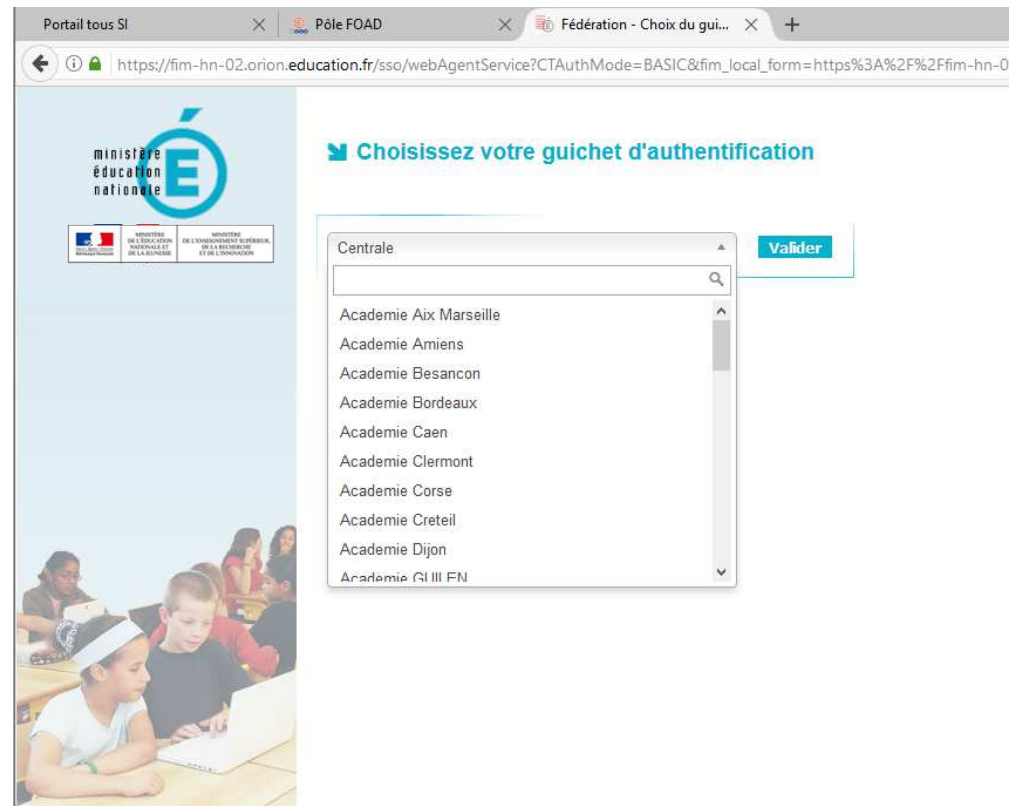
Portail tous SI
Pôle FOAD
Fédération - Choix du gui...
+

https://fim-hn-02.orion.education.fr/sso/webAgentService?CTAuthMode=BASIC&fim_local_form=https%3A%2F%2Ffim-hn-0

ministère éducation nationale

MINISTÈRE DE L'ÉDUCATION NATIONALE ET DE LA JEUNESSE
MINISTÈRE DE L'ENSEIGNEMENT SUPÉRIEUR, DE LA RECHERCHE ET DE L'INNOVATION

Choisissez votre guichet d'authentification

Centrale
Valider

Academie Aix Marseille
Academie Amiens
Academie Besancon
Academie Bordeaux
Academie Caen
Academie Clermont
Academie Corse
Academie Creteil
Academie Dijon
Academie GUILEN